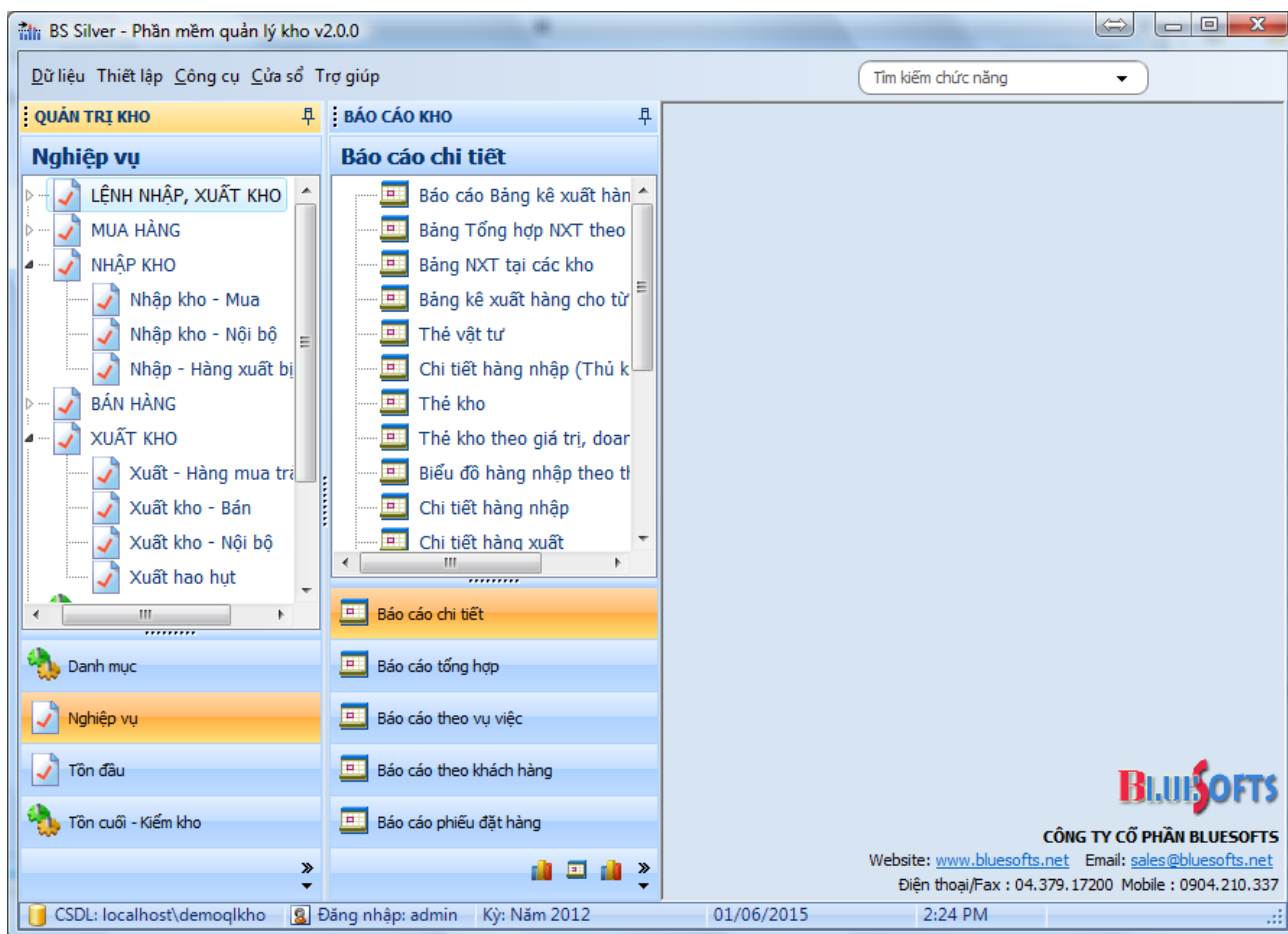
BS Silver - Phần mềm quản lý kho v2.0.0

Dữ liệu Thiết lập Công cụ Cửa sổ Trợ giúp

Tìm kiếm chức năng

QUẢN TRỊ KHO

Nghiệp vụ

LỆNH NHẬP, XUẤT KHO
MUA HÀNG
NHẬP KHO
Nhập kho - Mua
Nhập kho - Nội bộ
Nhập - Hàng xuất bị
BÁN HÀNG
XUẤT KHO
Xuất - Hàng mua tra
Xuất kho - Bán
Xuất kho - Nội bộ
Xuất hao hụt

Danh mục
Nghiệp vụ
Tồn đầu
Tồn cuối - Kiểm kho

BÁO CÁO KHO

Báo cáo chi tiết

Báo cáo Bảng kê xuất hàn
Bảng Tổng hợp NXT theo
Bảng NXT tại các kho
Bảng kê xuất hàng cho từ
Thẻ vật tư
Chi tiết hàng nhập (Thủ k
Thẻ kho
Thẻ kho theo giá trị, doan
Biểu đồ hàng nhập theo th
Chi tiết hàng nhập
Chi tiết hàng xuất

Báo cáo chi tiết
Báo cáo tổng hợp
Báo cáo theo vụ việc
Báo cáo theo khách hàng
Báo cáo phiếu đặt hàng

BLUESOFTS
CÔNG TY CỔ PHẦN BLUESOFTS
Website: www.bluesofts.net Email: sales@bluesofts.net
Điện thoại/Fax : 04.379.17200 Mobile : 0904.210.337

CSDL: localhost\demoqlkho | Đăng nhập: admin | Kỳ: Năm 2012 | 01/06/2015 | 2:24 PM